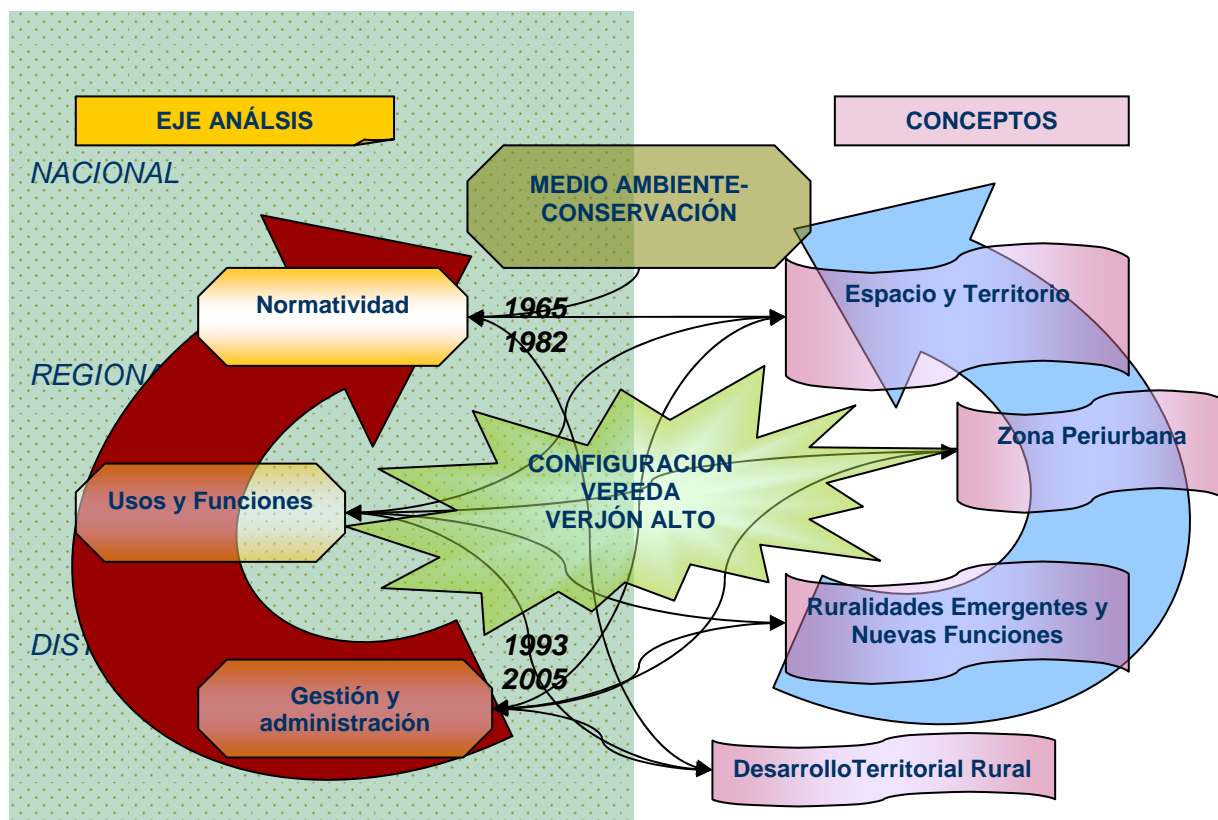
EJE ANÁLSIS

CONCEPTOS

NACIONAL

MEDIO AMBIENTE-CONSERVACIÓN

Normatividad

1965
1982

Espacio y Territorio

REGIONA

Zona Periurbana

CONFIGURACION VEREDA VERJÓN ALTO

Usos y Funciones

Ruralidades Emergentes y Nuevas Funciones

DIST

1993
2005

Gestión y administración

DesarrolloTerritorial Rural